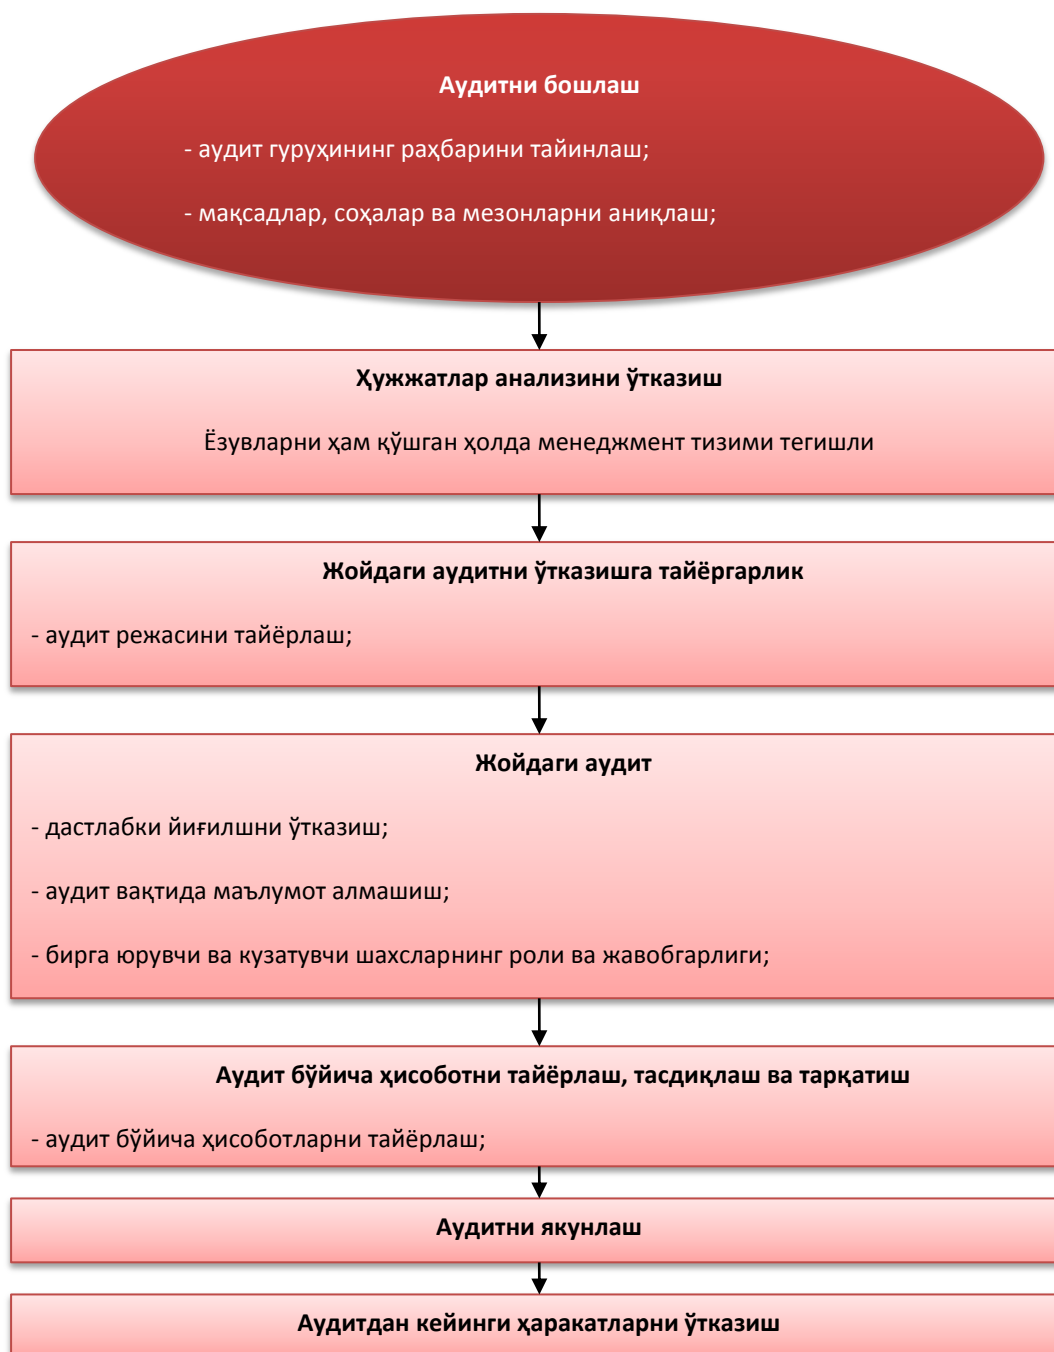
Аудитни бошлаш

- аудит гуруҳининг раҳбарини тайинлаш;

- мақсадлар, соҳалар ва мезонларни аниқлаш;

Ҳужжатлар анализини ўтказиш

Ёзувларни ҳам қўшган ҳолда менеджмент тизими тегишли

Жойдаги аудитни ўтказишга тайёргарлик

- аудит режасини тайёрлаш;

Жойдаги аудит

- дастлабки йиғилшни ўтказиш;

- аудит вақтида маълумот алмашиш;

- бирга юрувчи ва кузатувчи шахсларнинг роли ва жавобгарлиги;

Аудит бўйича ҳисоботни тайёрлаш, тасдиқлаш ва тарқатиш

- аудит бўйича ҳисоботларни тайёрлаш;

Аудитни якунлаш

Аудитдан кейинги ҳаракатларни ўтказиш